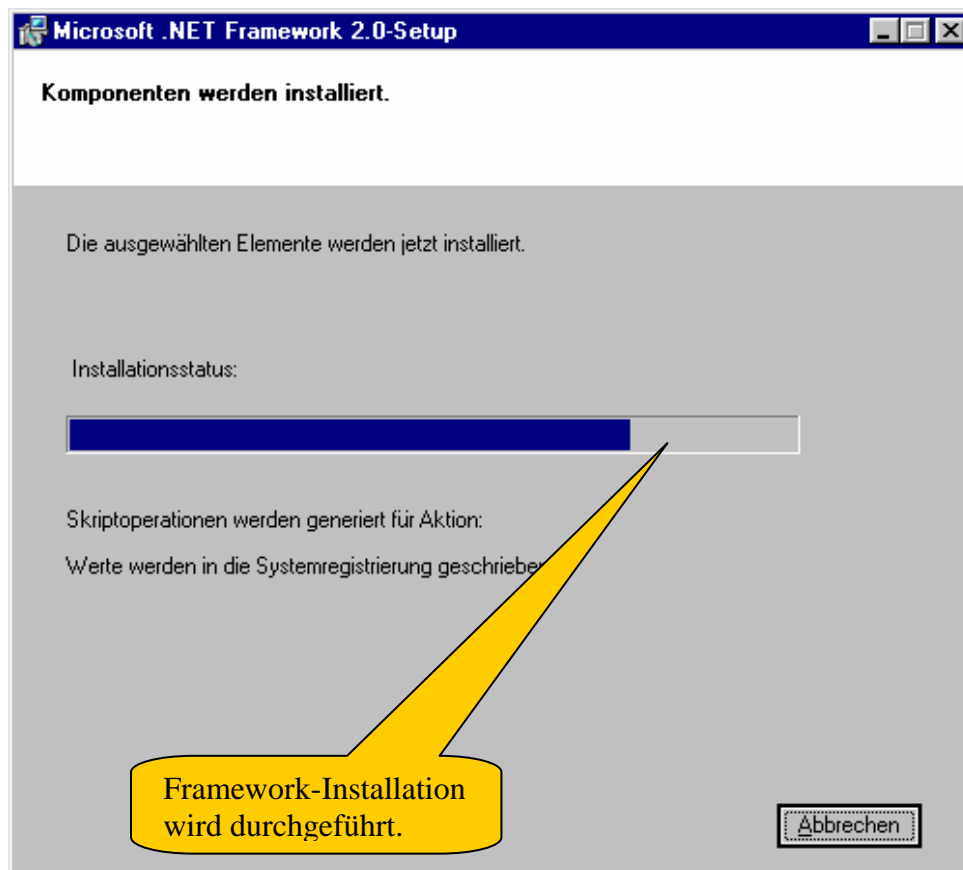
Microsoft .NET Framework 2.0-Setup

Komponenten werden installiert.

Die ausgewählten Elemente werden jetzt installiert.

Installationsstatus:

Skriptoperationen werden generiert für Aktion:

Werte werden in die Systemregistrierung geschrieben

Framework-Installation wird durchgeführt.

Abbrechen